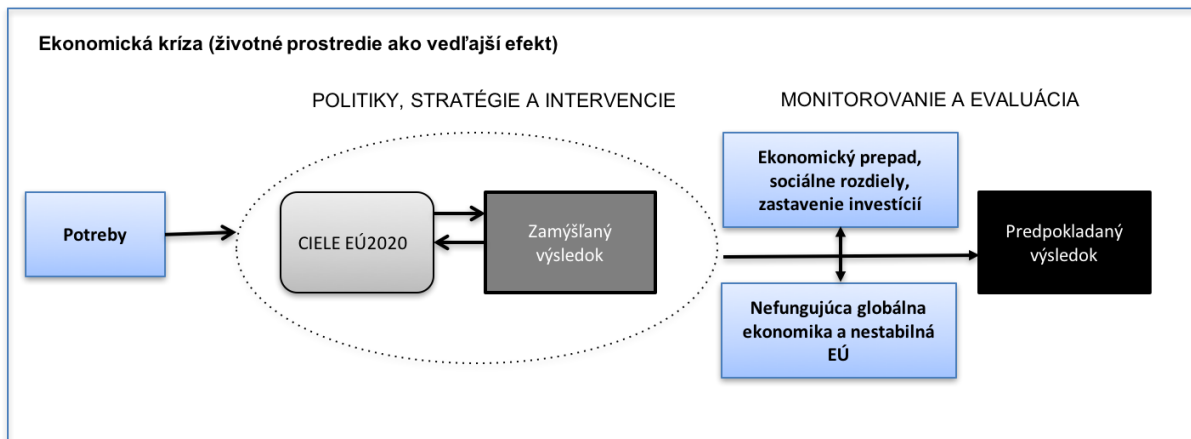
Ekonomická kríza (životné prostredie ako vedľajší efekt)

POLITIKY, STRATÉGIE A INTERVENCIE

MONITOROVANIE A EVALUÁCIA

Potreby

CIELE EÚ2020

Zamýšľaný výsledok

Ekonomický prepad, sociálne rozdiely, zastavenie investícií

Predpokladaný výsledok

Nefungujúca globálna ekonomika a nestabilná EÚ